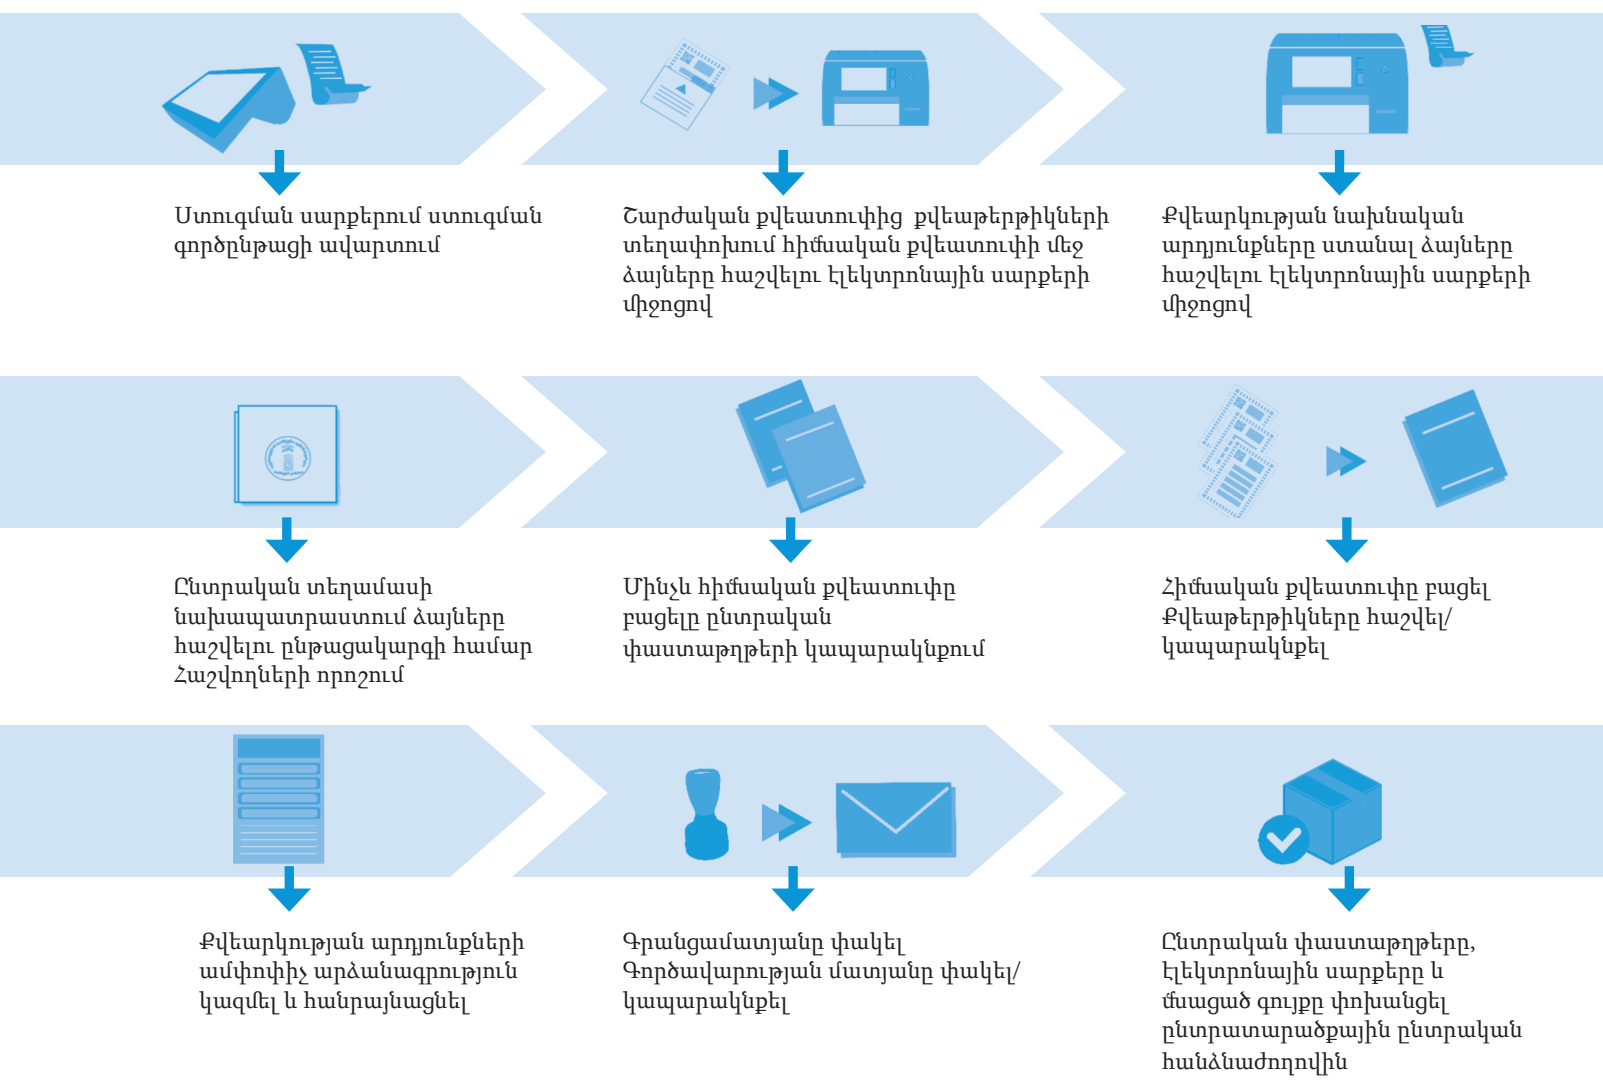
Ստուգման սարքերում ստուգման գործընթացի ավարտում

Շարժական քվեատուփից քվեաթերթիկների տեղափոխում հիմնական քվեատուփի մեջ ձայները հաշվելու էլեկտրոնային սարքերի միջոցով

Քվեարկության նախնական արդյունքները ստանալ ձայները հաշվելու էլեկտրոնային սարքերի միջոցով

Ընտրական տեղամասի նախապատրաստում ձայները հաշվելու ընթացակարգի համար Հաշվողների որոշում

Մինչև հիմնական քվեատուփը բացելը ընտրական փաստաթղթերի կապարակնքում

Հիմնական քվեատուփը բացել Քվեաթերթիկները հաշվել/ կապարակնքել

Քվեարկության արդյունքների ամփոփիչ արձանագրություն կազմել և հանրայնացնել

Գրանցամատյանը փակել Գործավարության մատյանը փակել/ կապարակնքել

Ընտրական փաստաթղթերը, էլեկտրոնային սարքերը և մնացած գույքը փոխանցել ընտրատարածքային ընտրական հանձնաժողովին